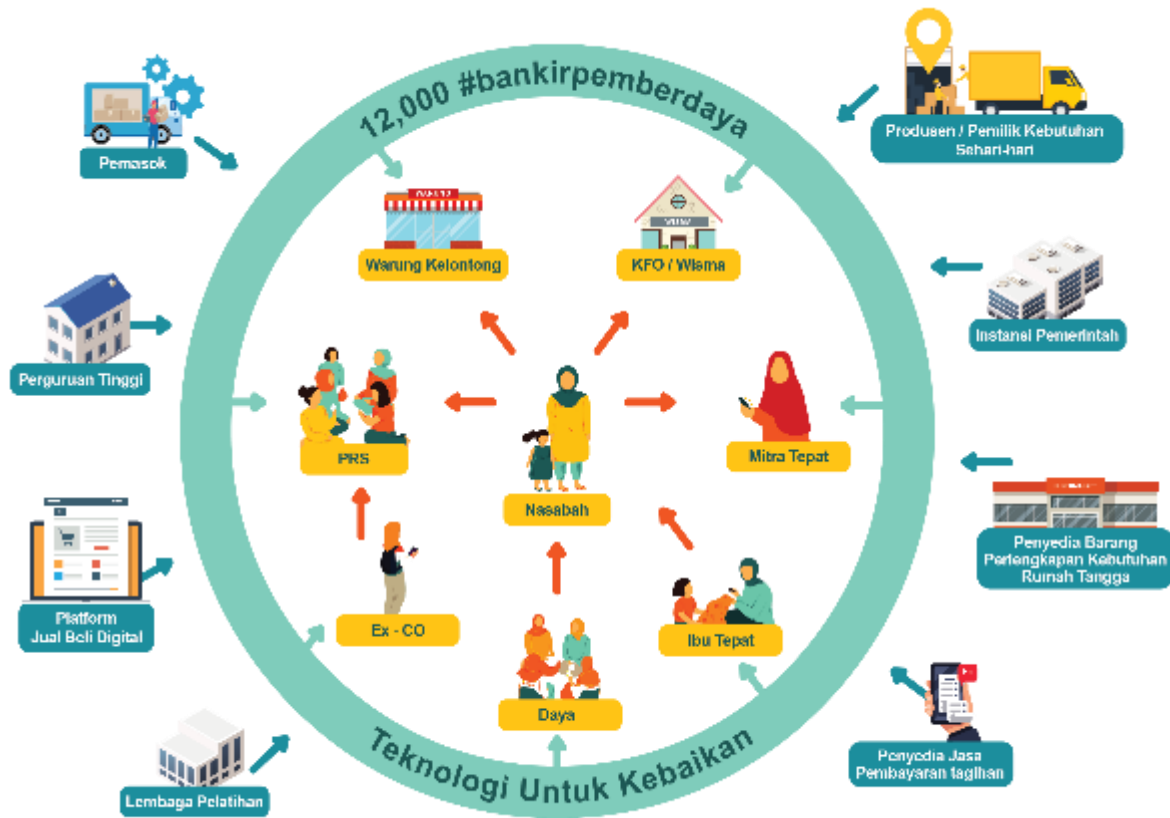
12,000 #bankirpemberdaya

Pemasok

Produsen / Pemilik Kebutuhan Sehari-hari

Warung Kelontong

KFO / Wisma

Instansi Pemerintah

Perguruan Tinggi

PRS

Nasabah

Mitra Tepat

Penyedia Barang Perlengkapan Kebutuhan Rumah Tangga

Platform Jual Beli Digital

Ex - CO

Daya

Ibu Tepat

Lembaga Pelatihan

Teknologi Untuk Kebaikan

Penyedia Jasa Pembayaran tagihan